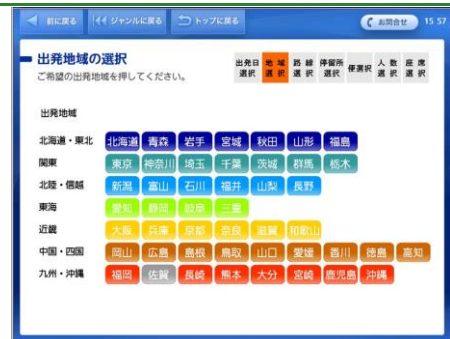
前に戻る
ジャンルに戻る
トップに戻る
お問合せ
15 57

出発地域の選択
ご希望の出発地域を押してください。

出発日選択
地域選択
路線選択
停留所選択
便選択
人数選択
座席選択

出発地域

北海道・東北
北海道
青森
岩手
宮城
秋田
山形
福島

関東
東京
神奈川
埼玉
千葉
茨城
群馬
栃木

北陸・信越
新潟
富山
石川
福井
山梨
長野

東海
愛知
静岡
岐阜
三重

近畿
大阪
兵庫
京都
奈良
滋賀
和歌山

中国・四国
岡山
広島
島根
鳥取
山口
愛媛
香川
徳島
高知

九州・沖縄
福岡
佐賀
長崎
熊本
大分
宮崎
鹿児島
沖縄